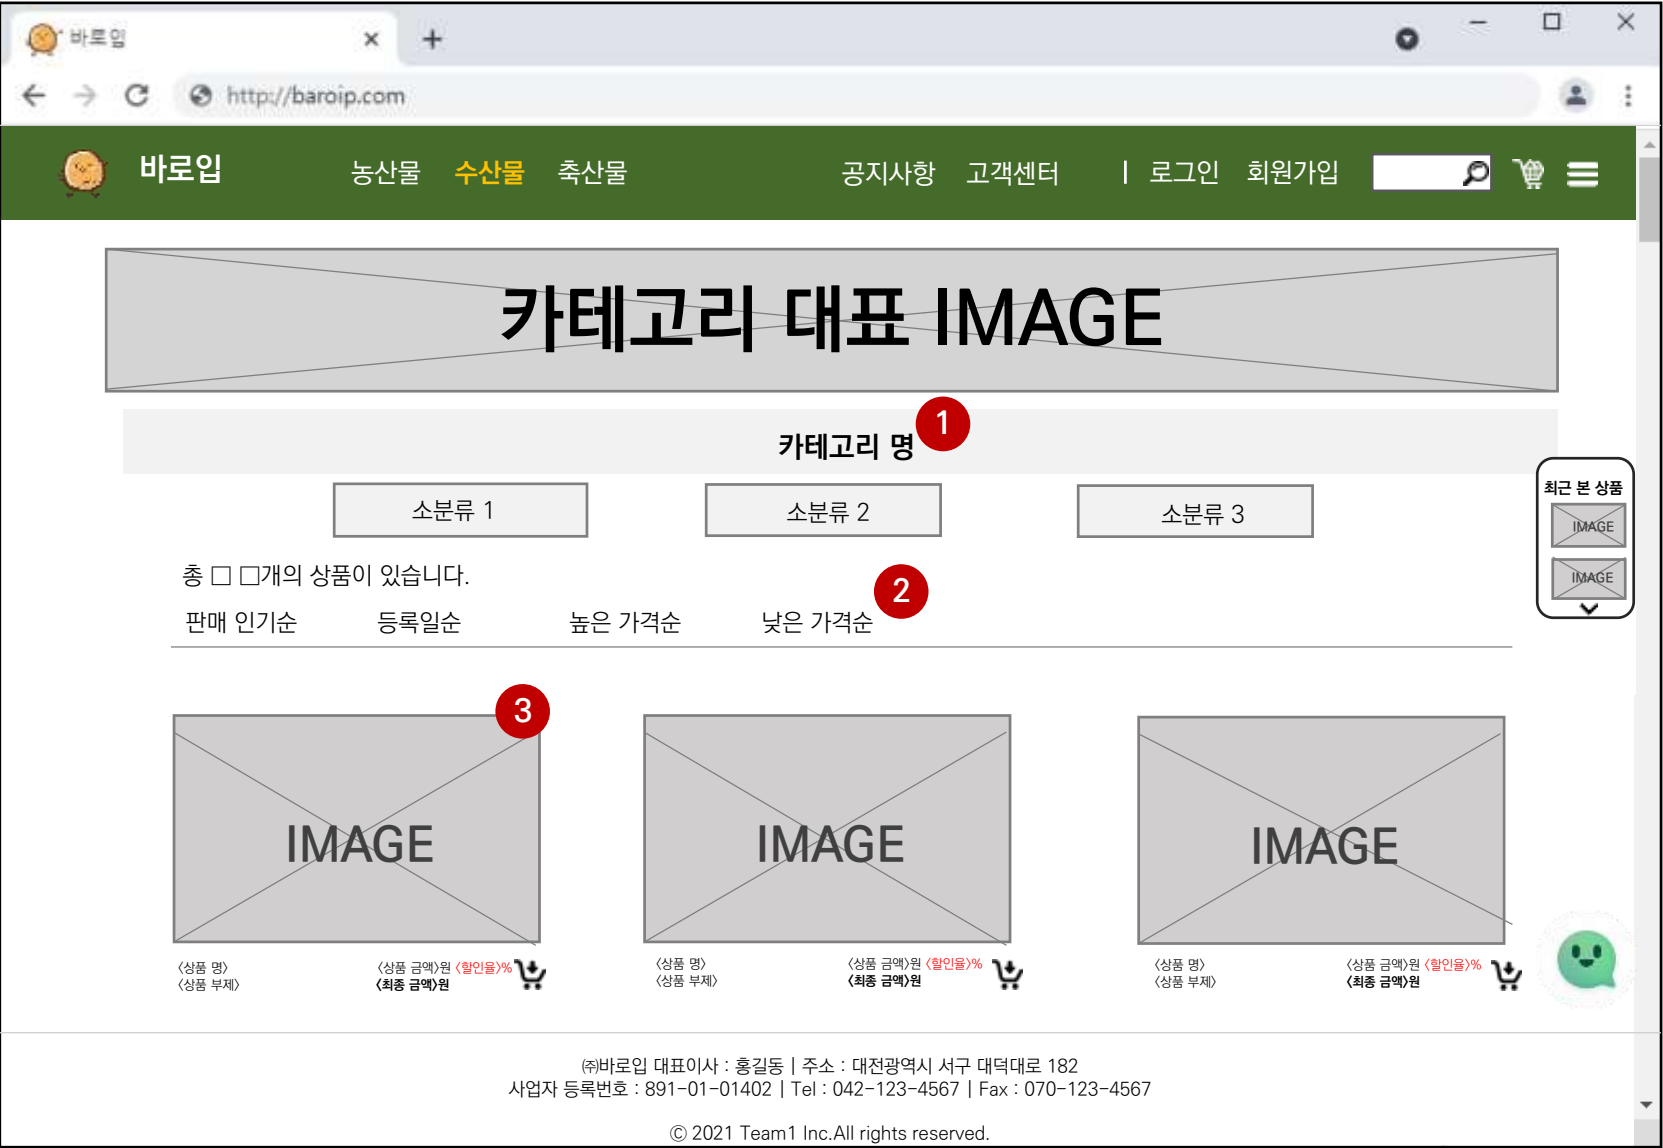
바로입

http://baroip.com

바로입 농산물 수산물 축산물 공지사항 고객센터 | 로그인 회원가입

카테고리 대표 IMAGE

카테고리 명 1

소분류 1 소분류 2 소분류 3

최근 본 상품
IMAGE
IMAGE

총 □ □개의 상품이 있습니다.

2

판매 인기순 등록일순 높은 가격순 낮은 가격순

3

IMAGE
<상품 명>
<상품 부제>
<상품 금액>원 <할인율>%
<최종 금액>원

IMAGE
<상품 명>
<상품 부제>
<상품 금액>원 <할인율>%
<최종 금액>원

IMAGE
<상품 명>
<상품 부제>
<상품 금액>원 <할인율>%
<최종 금액>원

㈜바로입 대표이사 : 홍길동 | 주소 : 대전광역시 서구 대덕대로 182
사업자 등록번호 : 891-01-01402 | Tel : 042-123-4567 | Fax : 070-123-4567

© 2021 Team1 Inc.All rights reserved.